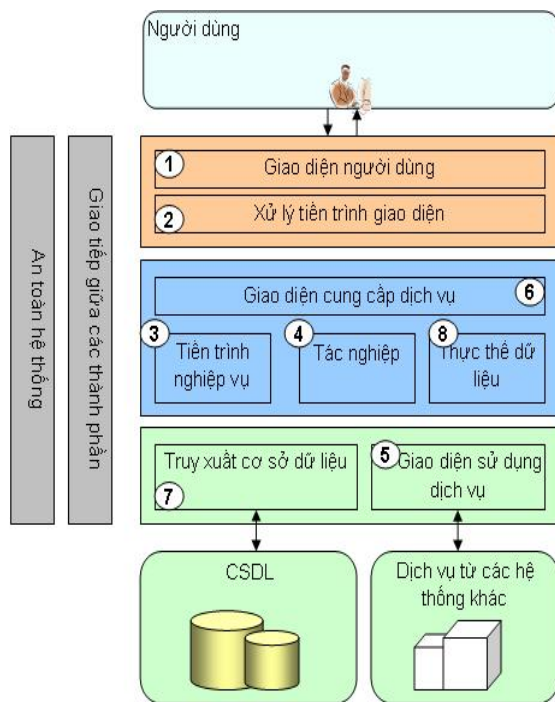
Người dùng

An toàn hệ thống

Giao tiếp giữa các thành phần

1 Giao diện người dùng

2 Xử lý tiến trình giao diện

Giao diện cung cấp dịch vụ 6

3 Tiến trình nghiệp vụ

4 Tác nghiệp

8 Thực thể dữ liệu

Truy xuất cơ sở dữ liệu 7

5 Giao diện sử dụng dịch vụ

CSDL

Dịch vụ từ các hệ thống khác